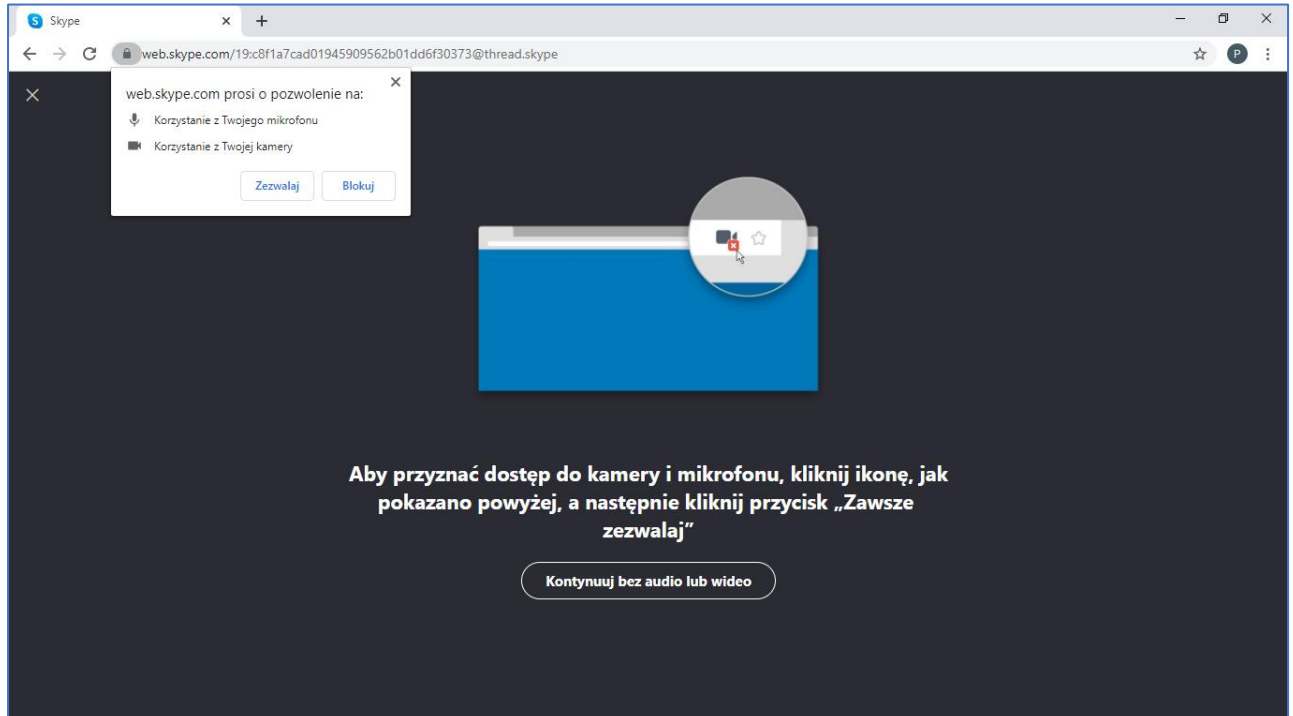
Skype

web.skype.com/19:c8f1a7cad01945909562b01dd6f30373@thread.skype

P

web.skype.com prosi o pozwolenie na:

Korzystanie z Twojego mikrofonu

Korzystanie z Twojej kamery

Zezwalaj

Blokuj

Aby przyznać dostęp do kamery i mikrofonu, kliknij ikonę, jak pokazano powyżej, a następnie kliknij przycisk „Zawsze zezwalaj”

Kontynuuj bez audio lub wideo